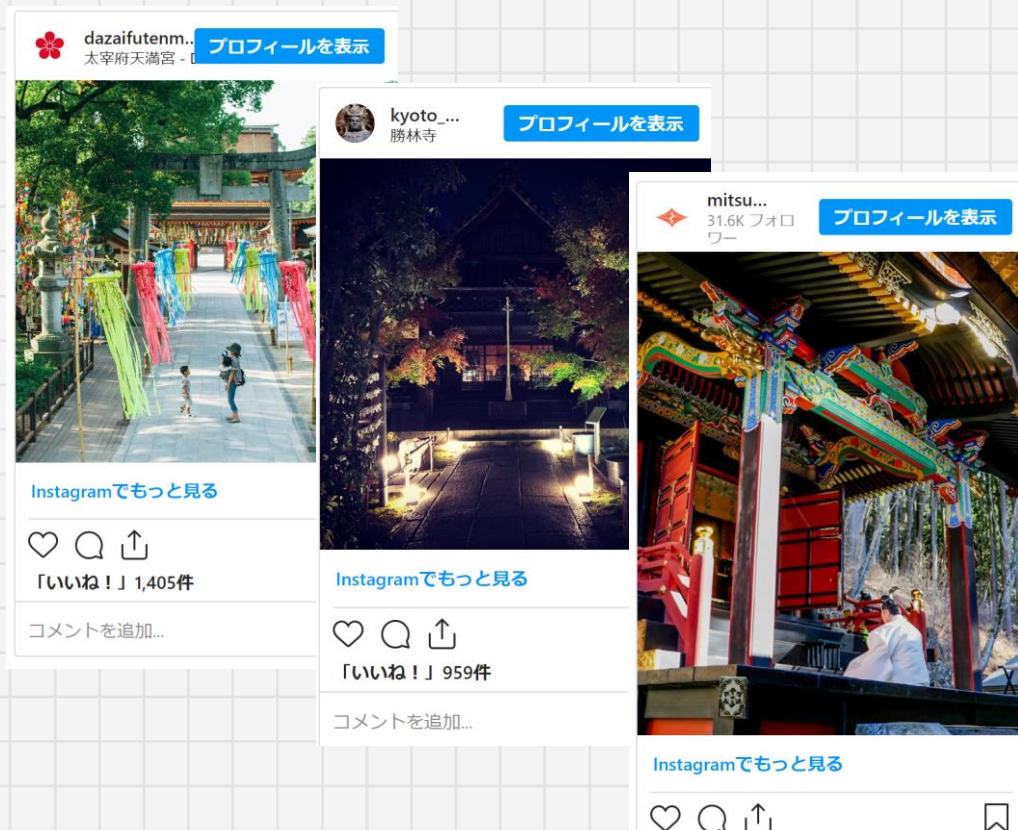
dazaifutenm...
太宰府天満宮 - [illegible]
プロフィールを表示

Instagramでもっと見る

「いいね！」1,405件

コメントを追加...

kyoto_...
勝林寺
プロフィールを表示

Instagramでもっと見る

「いいね！」959件

コメントを追加...

mitsu...
31.6K フォロワー
プロフィールを表示

Instagramでもっと見る